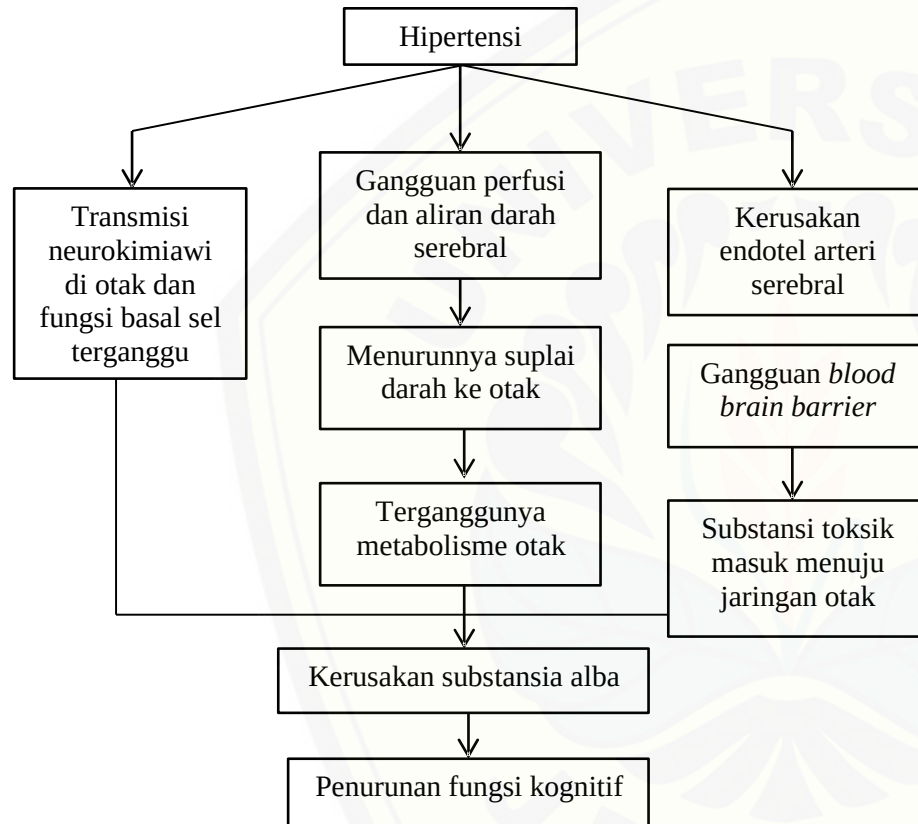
Hipertensi

Transmisi neurokimiawi di otak dan fungsi basal sel terganggu

Gangguan perfusi dan aliran darah serebral

Menurunnya suplai darah ke otak

Terganggunya metabolisme otak

Kerusakan endotel arteri serebral

Gangguan *blood brain barrier*

Substansi toksik masuk menuju jaringan otak

Kerusakan substansia alba

Penurunan fungsi kognitif